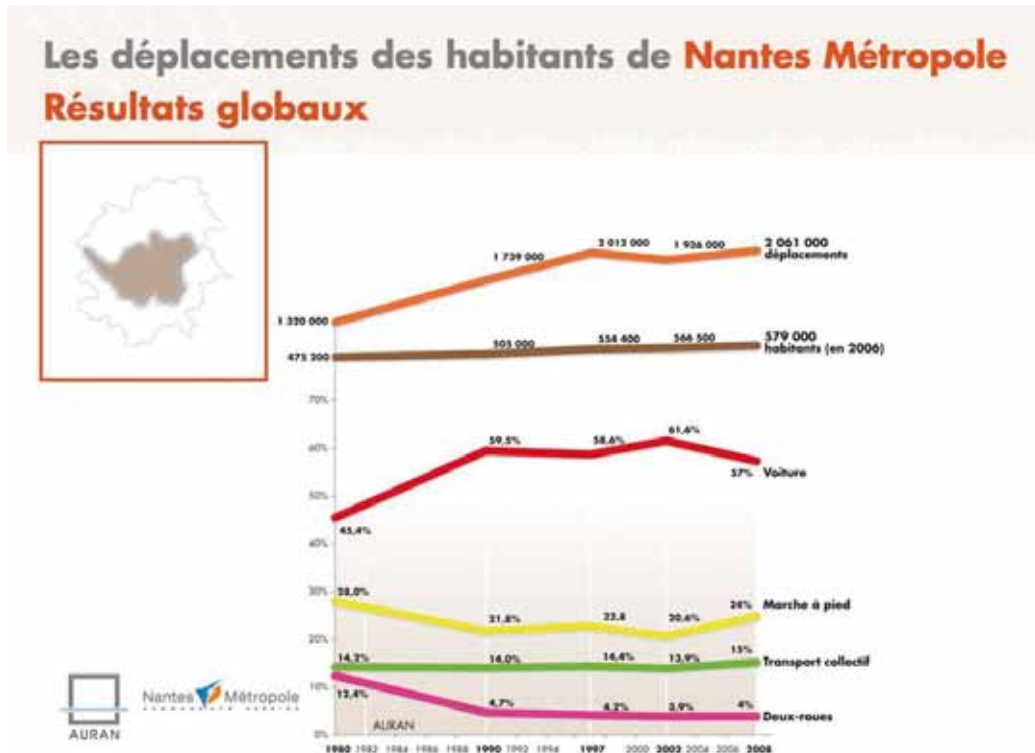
Les déplacements des habitants de Nantes Métropole
Résultats globaux

1 320 000
1 739 000
2 013 000
1 926 000
2 061 000 déplacements

475 200
505 000
554 600
568 500
579 000 habitants (en 2006)

70%
60%
50%
40%
30%
20%
10%
0%

45,4%
59,5%
58,6%
61,6%
57% Voiture

28,0%
21,8%
22,6
20,6%
24% Marche à pied

14,2%
14,0%
14,4%
13,9%
15% Transport collectif

12,4%
4,7%
4,2%
3,9%
4% Deux-roues

AURAN

1980 1982 1984 1986 1988 1990 1992 1994 1997 2000 2002 2004 2006 2008

AURAN
Nantes Métropole
COMMUNAUTÉ URBAINE